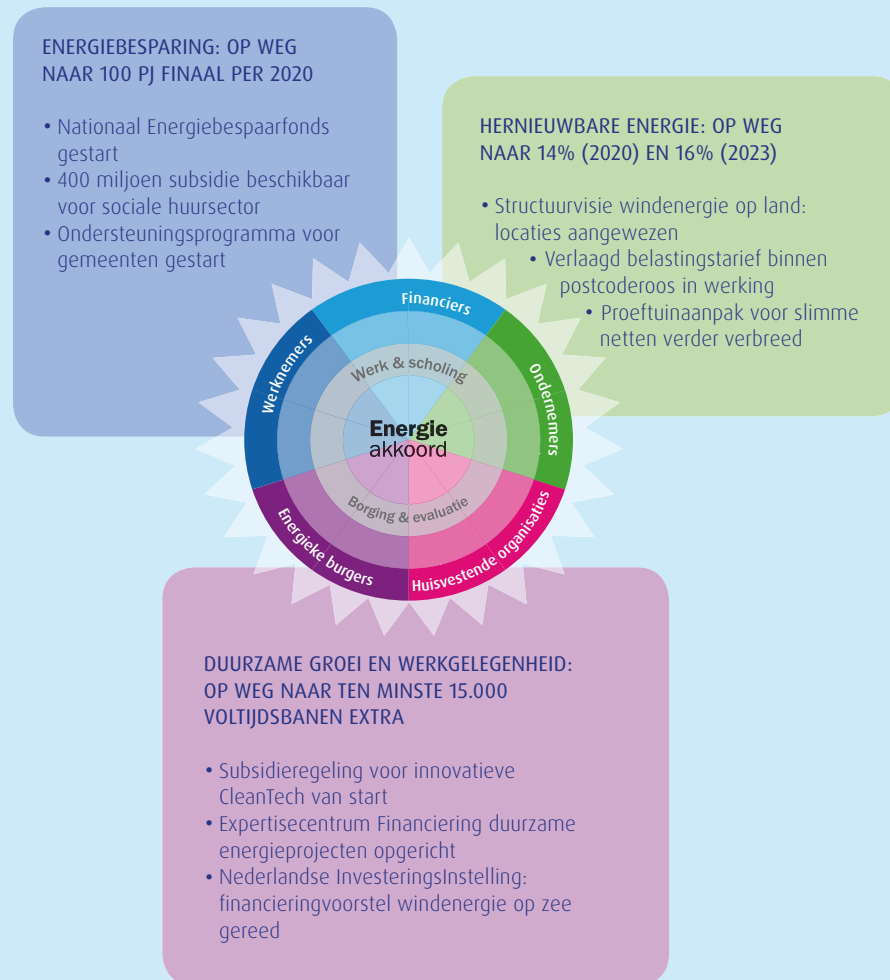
ENERGIEBESPARING: OP WEG NAAR 100 PJ FINAAL PER 2020

• Nationaal Energiebespaarfonds gestart
• 400 miljoen subsidie beschikbaar voor sociale huursector
• Ondersteuningsprogramma voor gemeenten gestart

HERNIEUWBARE ENERGIE: OP WEG NAAR 14% (2020) EN 16% (2023)

• Structuurvisie windenergie op land: locaties aangewezen
• Verlaagd belastingstarief binnen postcoderoos in werking
• Proeftuinaanpak voor slimme netten verder verbreed

Financiers
Ondernemers
Huisvestende organisaties
Energieke burgers
Werknemers
Werk & scholing
Borging & evaluatie
Energie akkoord

DUURZAME GROEI EN WERKGELEGENHEID: OP WEG NAAR TEN MINSTE 15.000 VOLTIJDSBANEN EXTRA

• Subsidieregeling voor innovatieve CleanTech van start
• Expertisecentrum Financiering duurzame energieprojecten opgericht
• Nederlandse InvesteringsInstelling: financieringvoorstel windenergie op zee gereed